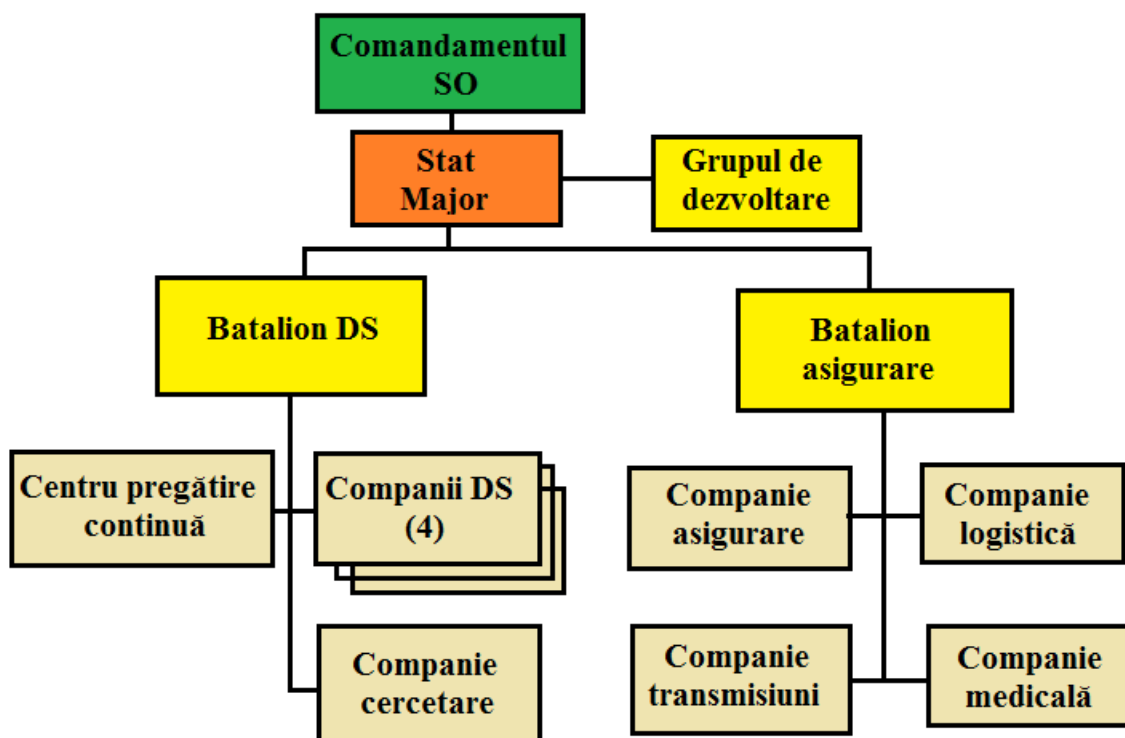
Comandamentul SO

Stat Major

Grupul de dezvoltare

Batalion DS

Batalion asigurare

Centru pregătire continuă

Companii DS (4)

Companie asigurare

Companie logistică

Companie cercetare

Companie transmisiuni

Companie medicală